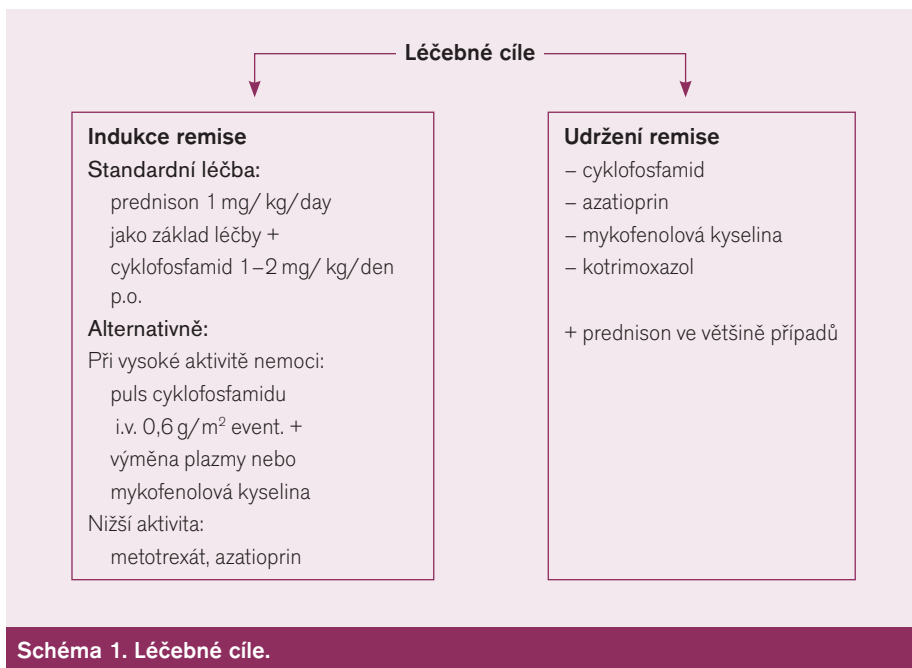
Léčebné cíle

Indukce remise
Standardní léčba:
prednison 1 mg/ kg/day
jako základ léčby +
cyklofosfamid 1–2 mg/ kg/den p.o.
Alternativně:
Při vysoké aktivitě nemoci:
puls cyklofosfamidu
i.v. 0,6 g/m$^2$ event. +
výměna plazmy nebo
mykofenolová kyselina
Nižší aktivita:
metotrexát, azatioprin

Udržení remise
– cyklofosfamid
– azatioprin
– mykofenolová kyselina
– kotrimoxazol

+ prednison ve většině případů

Schéma 1. Léčebné cíle.